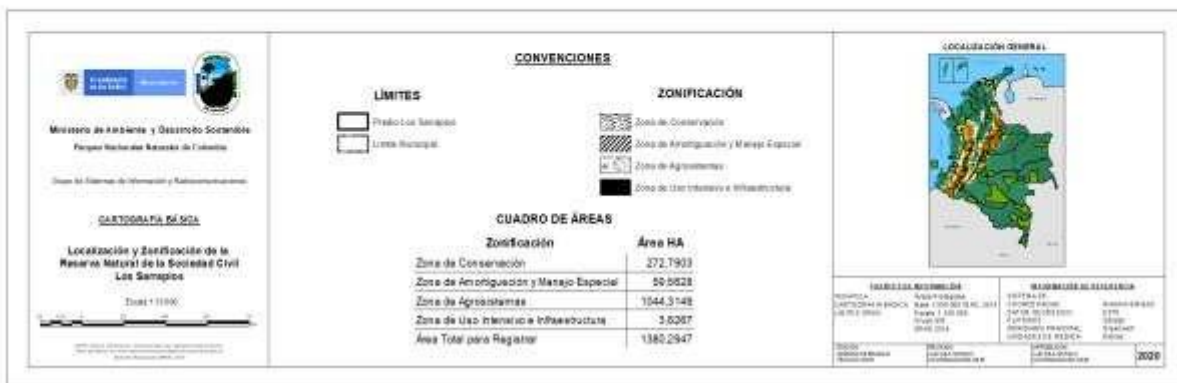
Ministerio de Ambiente y Desarrollo Sostenible

Parques Nacionales Naturales de Colombia

Grupo de Sistemas de Información y Radiocomunicaciones

CARTOGRAFÍA BÁSICA

Localización y Zonificación de la Reserva Natural de la Sociedad Civil Los Samapios

Escala 1:13.000

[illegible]

CONVENCIONES

LÍMITES

Predio Los Samapios

Límite Municipal

ZONIFICACIÓN

Zona de Conservación

Zona de Amortiguación y Manejo Especial

Zona de Agrosistemas

Zona de Uso Intensivo e Infraestructura

CUADRO DE ÁREAS

| Zonificación | Área HA |
|---|---|
| Zona de Conservación | 272.7903 |
| Zona de Amortiguación y Manejo Especial | 59.5628 |
| Zona de Agrosistemas | 1044.3149 |
| Zona de Uso Intensivo e Infraestructura | 3.8267 |
| Área Total para Registrar | 1380.2947 |

LOCALIZACIÓN GENERAL

FUENTES DE INFORMACIÓN

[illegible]

INFORMACIÓN DE REFERENCIA

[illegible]

2020